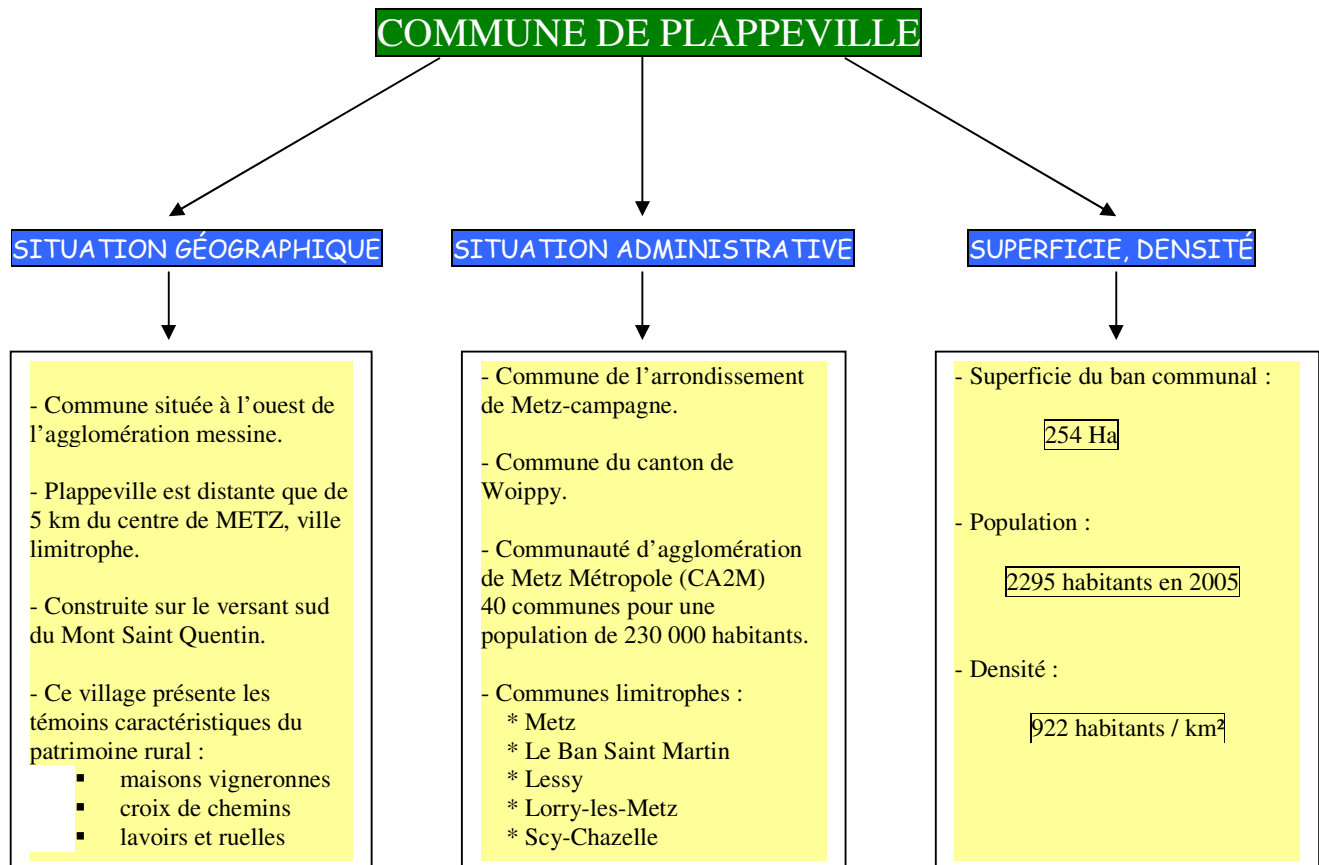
COMMUNE DE PLAPPEVILLE

SITUATION GÉOGRAPHIQUE

- Commune située à l'ouest de l'agglomération messine.

- Plappeville est distante que de 5 km du centre de METZ, ville limitrophe.

- Construite sur le versant sud du Mont Saint Quentin.

- Ce village présente les témoins caractéristiques du patrimoine rural :
- maisons vigneronnes
- croix de chemins
- lavoirs et ruelles

SITUATION ADMINISTRATIVE

- Commune de l'arrondissement de Metz-campagne.

- Commune du canton de Woippy.

- Communauté d'agglomération de Metz Métropole (CA2M)
40 communes pour une population de 230 000 habitants.

- Communes limitrophes :
* Metz
* Le Ban Saint Martin
* Lessy
* Lorry-les-Metz
* Scy-Chazelle

SUPERFICIE, DENSITÉ

- Superficie du ban communal :

254 Ha

- Population :

2295 habitants en 2005

- Densité :

922 habitants / km²